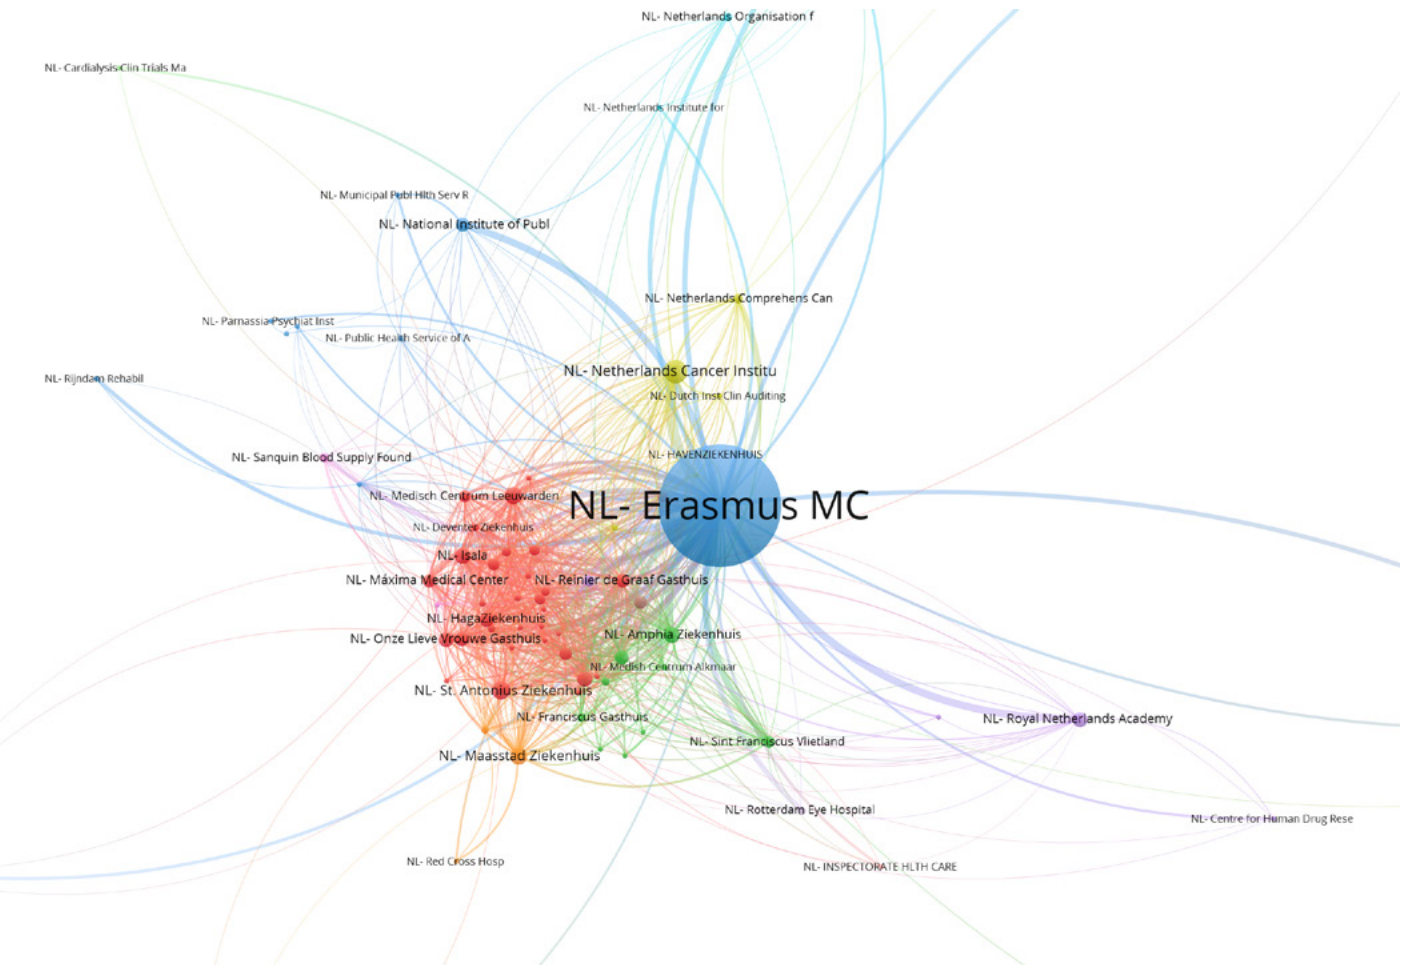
NL- Netherlands Organisation f
NL- Cardialysis Clin Trials Ma
NL- Netherlands Institute for
NL- Municipal Publ Hlth Serv R
NL- National Institute of Publ
NL- Netherlands Comprehens Can
NL- Parnassia Psychiat Inst
NL- Public Health Service of A
NL- Netherlands Cancer Institu
NL- Rijndam Rehabil
NL- Dutch Inst Clin Auditing
NL- HAVENZIEKENHUIS
NL- Sanquin Blood Supply Found
NL- Medisch Centrum Leeuwarden
NL- Erasmus MC
NL- Deventer Ziekenhuis
NL- Isala
NL- Máxima Medical Center
NL- Reinier de Graaf Gasthuis
NL- HagaZiekenhuis
NL- Onze Lieve Vrouwe Gasthuis
NL- Amphia Ziekenhuis
NL- Medisch Centrum Alkmaar
NL- St. Antonius Ziekenhuis
NL- Franciscus Gasthuis
NL- Royal Netherlands Academy
NL- Sint Franciscus Vlietland
NL- Maasstad Ziekenhuis
NL- Rotterdam Eye Hospital
NL- Centre for Human Drug Rese
NL- Red Cross Hosp
NL- INSPECTORATE HLTH CARE